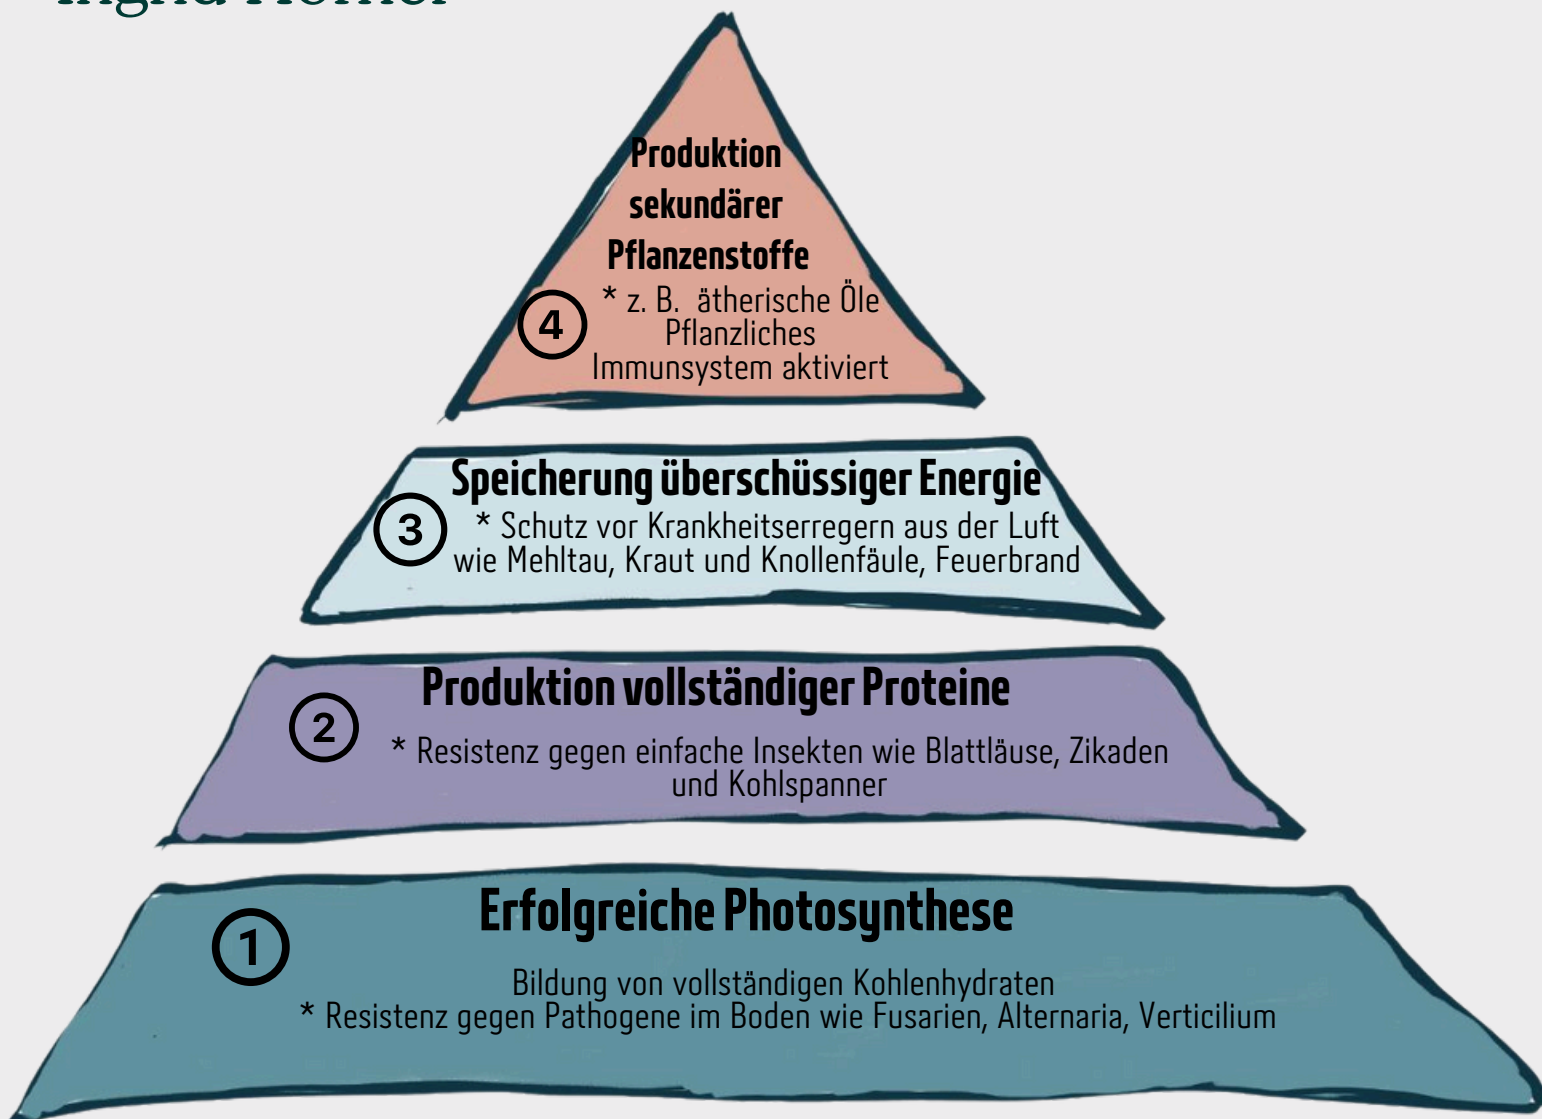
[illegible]

Produktion sekundärer Pflanzenstoffe

4

* z. B. ätherische Öle
Pflanzliches
Immunsystem aktiviert

Speicherung überschüssiger Energie

3

* Schutz vor Krankheitserregern aus der Luft wie Mehltau, Kraut und Knollenfäule, Feuerbrand

Produktion vollständiger Proteine

2

* Resistenz gegen einfache Insekten wie Blattläuse, Zikaden und Kohlspanner

Erfolgreiche Photosynthese

1

Bildung von vollständigen Kohlenhydraten
* Resistenz gegen Pathogene im Boden wie Fusarien, Alternaria, Verticilium